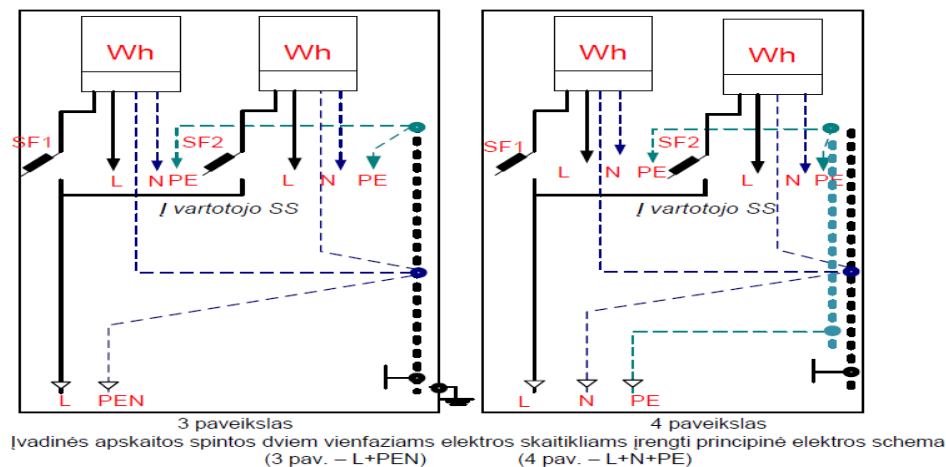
Wh

Wh

SF1

SF2

L

N

PE

L

N

PE

Į vartotojo SS

L

PEN

3 paveikslas

Wh

Wh

SF1

SF2

L

N

PE

L

N

PE

Į vartotojo SS

L

N

PE

4 paveikslas

Įvadinės apskaitos spintos dviem vienfaziams elektros skaitikliams įrengti principinė elektros schema
(3 pav. – L+PEN) (4 pav. – L+N+PE)